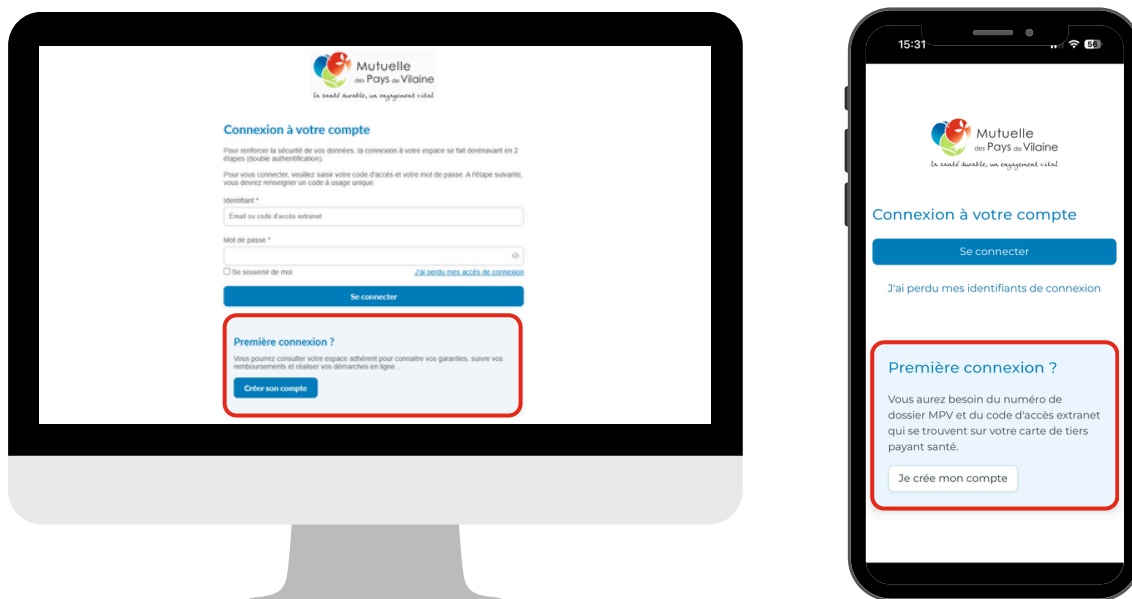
Mutuelle des Pays de Vilaine
La santé durable, un engagement vital

Connexion à votre compte

Pour renforcer la sécurité de vos données, la connexion à votre espace se fait dorénavant en 2 étapes (double authentification).

Pour vous connecter, veuillez saisir votre code d'accès et votre mot de passe. A l'étape suivante, vous devrez renseigner un code à usage unique.

Identifiant *
Email ou code d'accès extranet

Mot de passe *

Se souvenir de moi
J'ai perdu mes accès de connexion

Se connecter

Première connexion ?
Vous pourrez consulter votre espace adhérent pour connaitre vos garanties, suivre vos remboursements et réaliser vos démarches en ligne...

Créer son compte

15:31

Mutuelle des Pays de Vilaine
La santé durable, un engagement vital

Connexion à votre compte

Se connecter

J'ai perdu mes identifiants de connexion

Première connexion ?
Vous aurez besoin du numéro de dossier MPV et du code d'accès extranet qui se trouvent sur votre carte de tiers payant santé.

Je crée mon compte